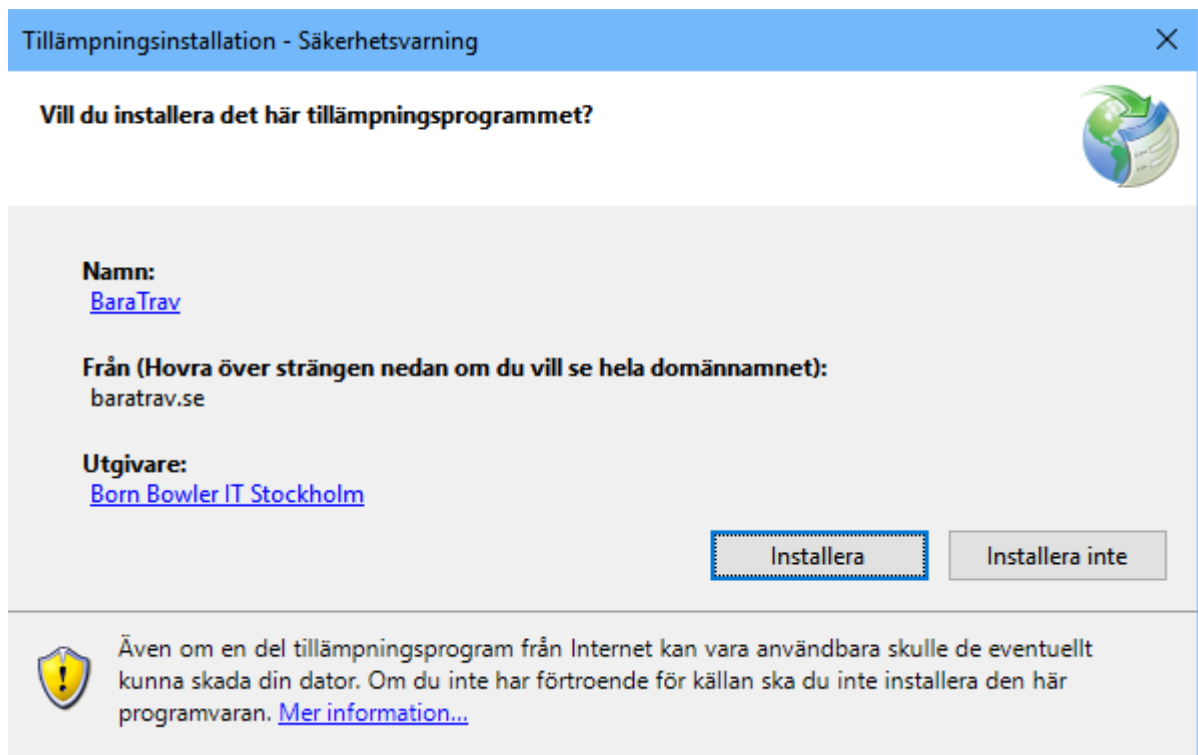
Tillämpningsinstallation - Säkerhetsvarning

Vill du installera det här tillämpningsprogrammet?

Namn:
BaraTrav

Från (Hovra över strängen nedan om du vill se hela domännamnet):
baratrav.se

Utgivare:
Born Bowler IT Stockholm

Installera

Installera inte

Även om en del tillämpningsprogram från Internet kan vara användbara skulle de eventuellt kunna skada din dator. Om du inte har förtroende för källan ska du inte installera den här programvaran. Mer information...